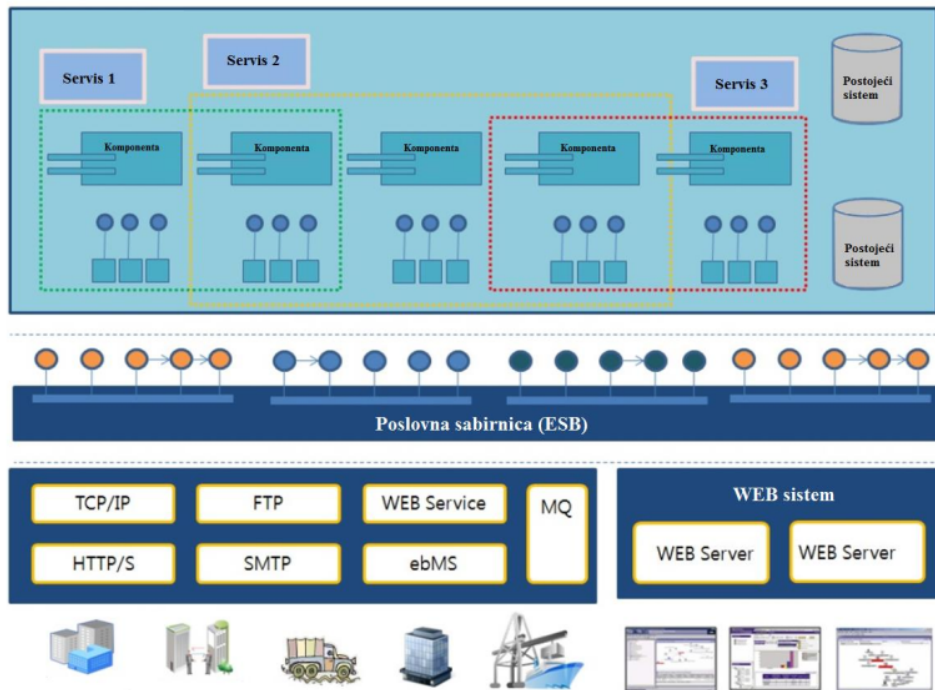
Servis 1

Servis 2

Servis 3

Postojeći sistem

Komponenta

Komponenta

Komponenta

Komponenta

Komponenta

Postojeći sistem

Poslovna sabirnica (ESB)

TCP/IP

FTP

WEB Service

MQ

HTTP/S

SMTP

ebMS

WEB sistem

WEB Server

WEB Server